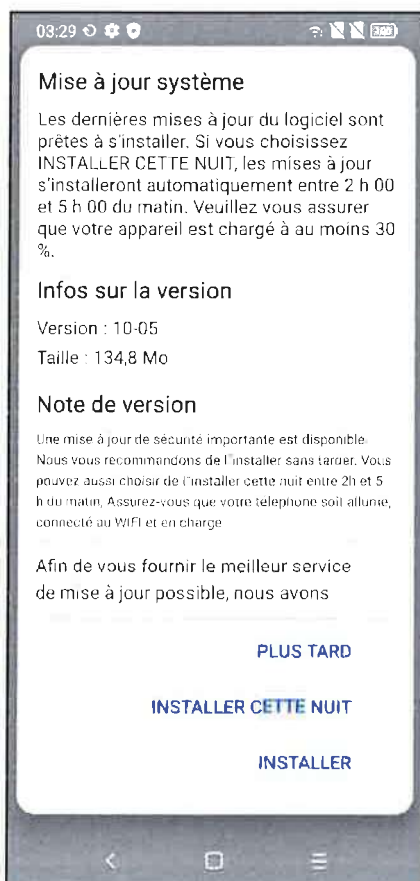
03:29

Mise à jour système

Les dernières mises à jour du logiciel sont prêtes à s'installer. Si vous choisissez INSTALLER CETTE NUIT, les mises à jour s'installeront automatiquement entre 2 h 00 et 5 h 00 du matin. Veuillez vous assurer que votre appareil est chargé à au moins 30 %.

Infos sur la version

Version : 10-05

Taille : 134,8 Mo

Note de version

Une mise à jour de sécurité importante est disponible. Nous vous recommandons de l'installer sans tarder. Vous pouvez aussi choisir de l'installer cette nuit entre 2h et 5 h du matin, Assurez-vous que votre telephone soit allumé, connecté au WIFI et en charge

Afin de vous fournir le meilleur service de mise à jour possible, nous avons

PLUS TARD

INSTALLER CETTE NUIT

INSTALLER